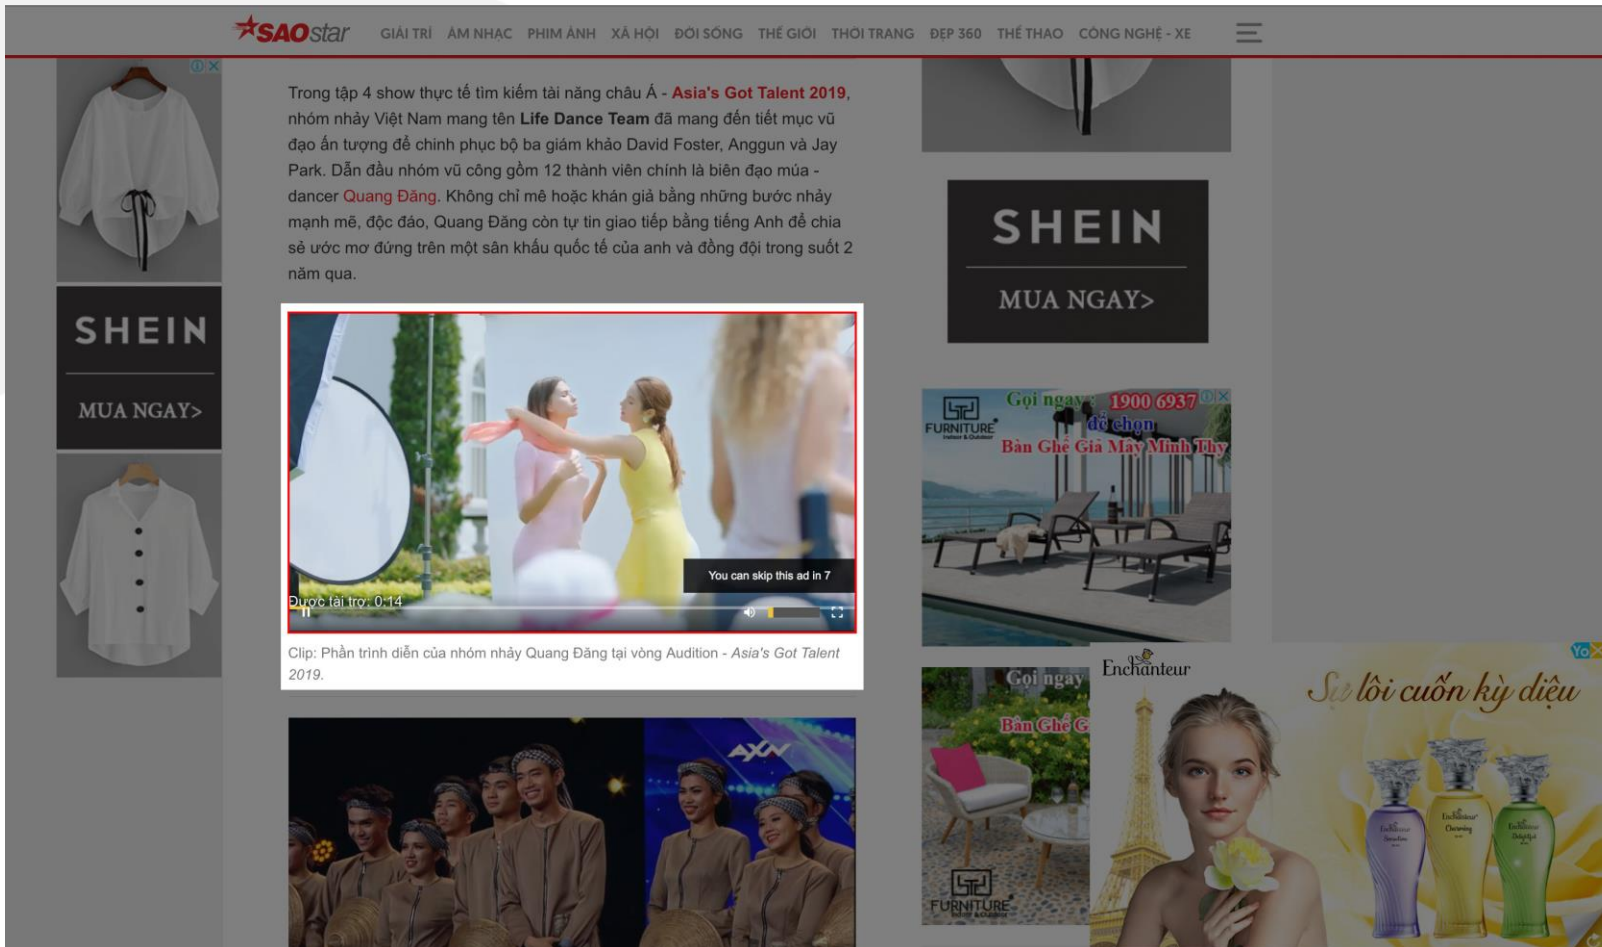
SAOstar GIẢI TRÍ ÂM NHẠC PHIM ẢNH XÃ HỘI ĐỜI SỐNG THẾ GIỚI THỜI TRANG ĐẸP 360 THỂ THAO CÔNG NGHỆ - XE

Trong tập 4 show thực tế tìm kiếm tài năng châu Á - Asia's Got Talent 2019, nhóm nhảy Việt Nam mang tên Life Dance Team đã mang đến tiết mục vũ đạo ấn tượng để chinh phục bộ ba giám khảo David Foster, Anggun và Jay Park. Dẫn đầu nhóm vũ công gồm 12 thành viên chính là biên đạo múa - dancer Quang Đăng. Không chỉ mê hoặc khán giả bằng những bước nhảy mạnh mẽ, độc đáo, Quang Đăng còn tự tin giao tiếp bằng tiếng Anh để chia sẻ ước mơ đứng trên một sân khấu quốc tế của anh và đồng đội trong suốt 2 năm qua.

You can skip this ad in 7

Được tài trợ: 0:14

Clip: Phần trình diễn của nhóm nhảy Quang Đăng tại vòng Audition - Asia's Got Talent 2019.

AXN

SHEIN
MUA NGAY>

SHEIN
MUA NGAY>

FURNITURE
Gọi ngay: 1900 6937 để chọn
Bàn Ghế Giả Mây Minh Thy

Gọi ngay
Bàn Ghế G
FURNITURE

Enchanteur
Sự lôi cuốn kỳ diệu
Enchanteur
Enchanteur Charming
Enchanteur